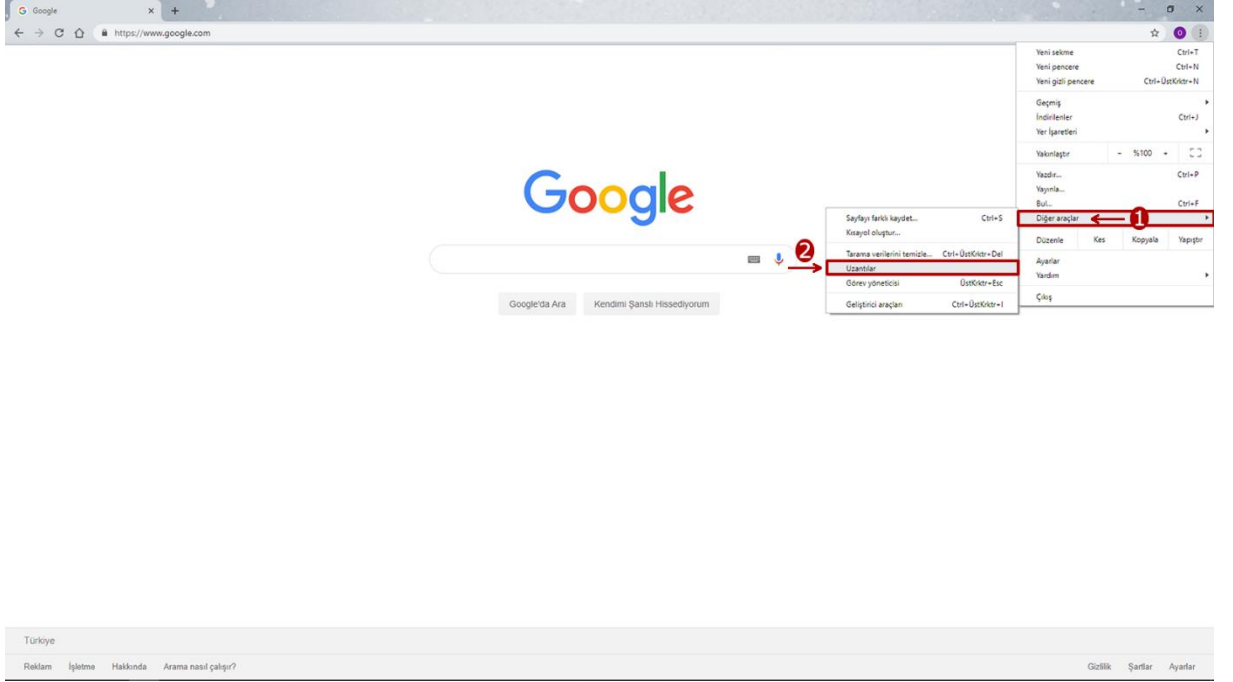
Google
https://www.google.com

Yeni sekme Ctrl+T
Yeni pencere Ctrl+N
Yeni gizli pencere Ctrl+ÜstKrktr+N
Geçmiş
İndirilenler Ctrl+J
Yer İşaretleri
Yakınlaştır – %100 +
Yazdır... Ctrl+P
Yayınla...
Bul... Ctrl+F
Diğer araçlar
1
Düzenle Kes Kopyala Yapıştır
Ayarlar
Yardım
Çıkış

Sayfayı farklı kaydet... Ctrl+S
Kısayol oluştur...
Tarama verilerini temizle... Ctrl+ÜstKrktr+Del
2
Uzantılar
Görev yöneticisi ÜstKrktr+Esc
Geliştirici araçları Ctrl+ÜstKrktr+I

Google

Google'da Ara Kendimi Şanslı Hissediyorum

Türkiye
Reklam İşletme Hakkında Arama nasıl çalışır?
Gizlilik Şartlar Ayarlar